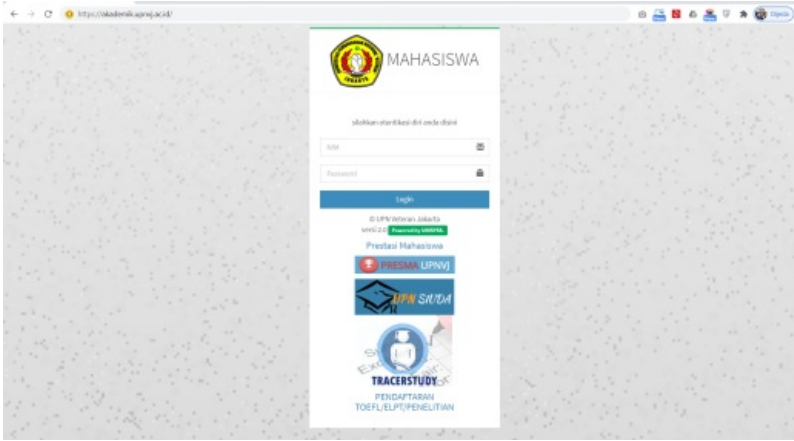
https://akademik.upnvj.ac.id/

MAHASISWA

silahkan identifikasi diri anda disini

NIM

Password

Login

© UPN Veteran Jakarta
versi 2.0 Powered by SIAKAD

Prestasi Mahasiswa

PRESMA UPNVJ

UPN SAUDA

TRACERSTUDY

PENDAFTARAN
TOEFL/ELPT/PENELITIAN